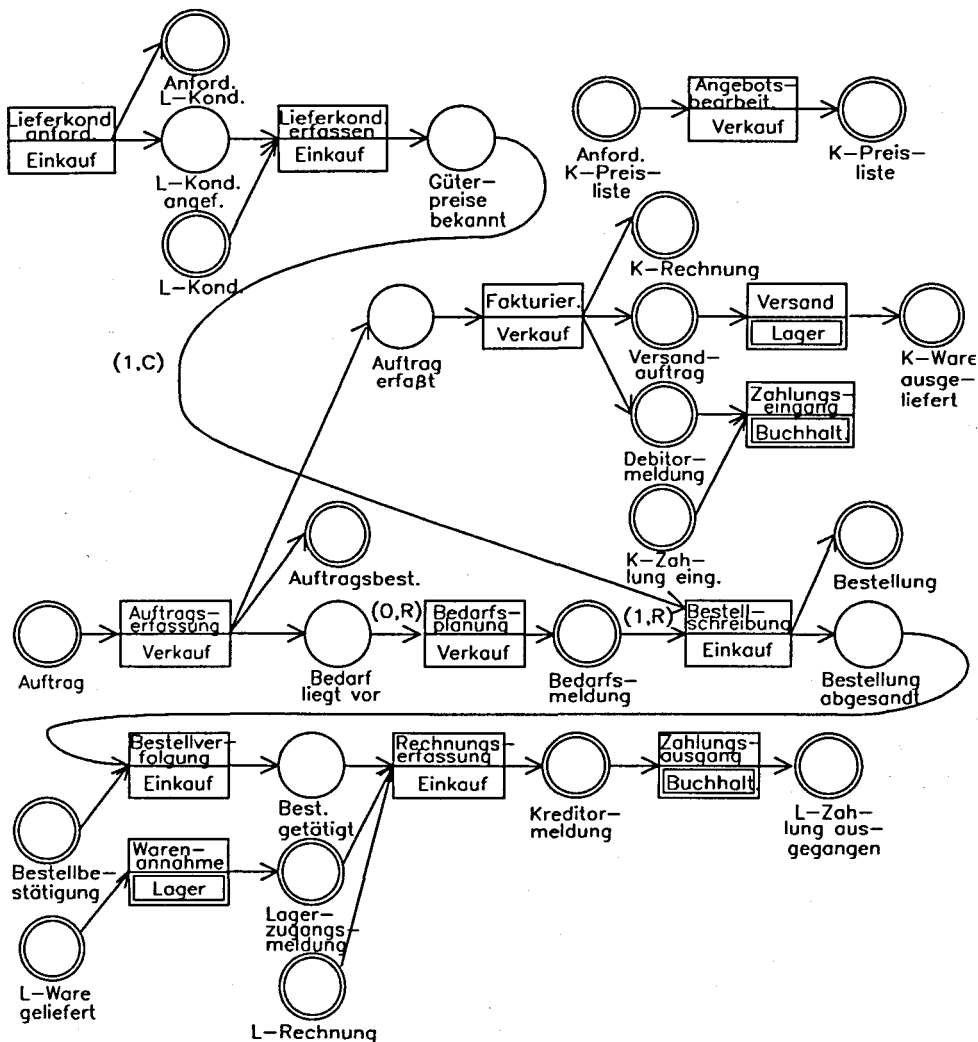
Anford. L–Kond.

Lieferkond anford.
Einkauf

L–Kond. angef.

Lieferkond. erfassen
Einkauf

Güter–preise bekannt

L–Kond.

Anford. K–Preis–liste

Angebots–bearbeit.
Verkauf

K–Preis–liste

K–Rechnung

Auftrag erfaβt

Fakturier.
Verkauf

Versand–auftrag

Versand
Lager

K–Ware ausge–liefert

(1,C)

Debitor–meldung

Zahlungs–eingang
Buchhalt.

K–Zah–lung eing.

Auftragsbest.

Bestellung

Auftrag

Auftrags–erfassung
Verkauf

Bedarf liegt vor

(0,R)

Bedarfs–planung
Verkauf

Bedarfs–meldung

(1,R)

Bestell–schreibung
Einkauf

Bestellung abgesandt

Bestellver–folgung
Einkauf

Best. getätigt

Rechnungs–erfassung
Einkauf

Kreditor–meldung

Zahlungs–ausgang
Buchhalt.

L–Zah–lung aus–gegangen

Bestellbe–stätigung

Waren–annahme
Lager

Lager–zugangs–meldung

L–Ware geliefert

L–Rechnung